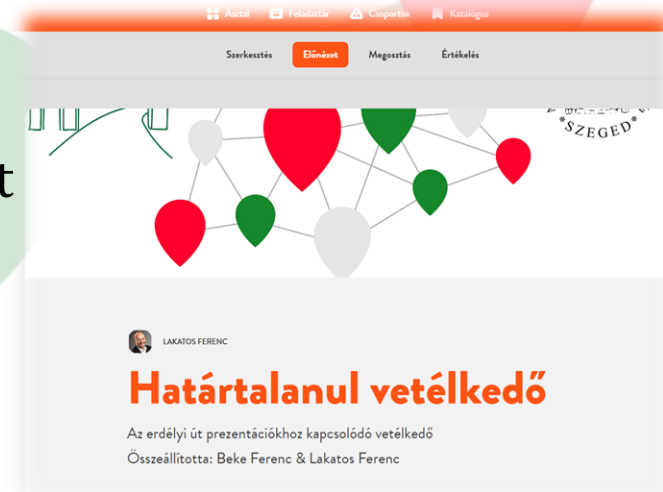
Asztal Feladattár Csoportok Katalógus

Szerkesztés Előnézet Megosztás Értékelés

t

*SZEGED*

LAKATOS FERENC

Határtalanul vetélkedő

Az erdélyi út prezentációkhoz kapcsolódó vetélkedő

Összeállította: Beke Ferenc & Lakatos Ferenc